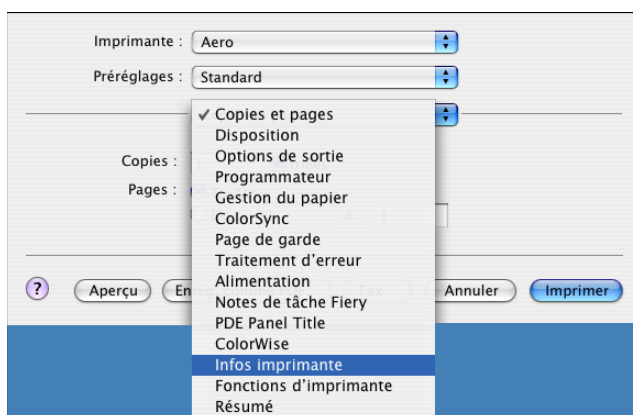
Imprimante : Aero

Préréglages : Standard

✓ Copies et pages
Disposition
Options de sortie
Programmateur
Gestion du papier
ColorSync
Page de garde
Traitement d'erreur
Alimentation
Notes de tâche Fiery
PDE Panel Title
ColorWise
Infos imprimante
Fonctions d'imprimante
Résumé

Copies :

Pages :

?

Aperçu

En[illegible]

Annuler

Imprimer